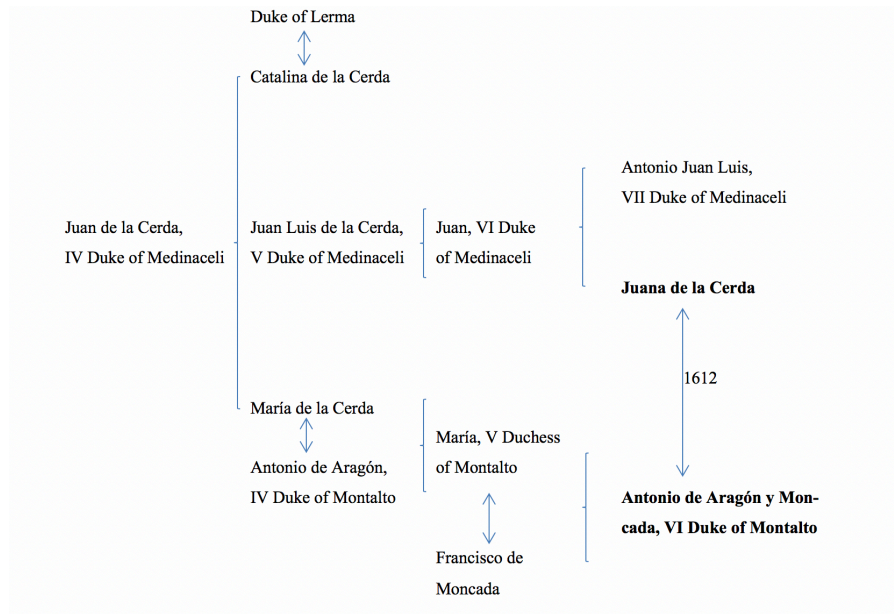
Duke of Lerma

Catalina de la Cerda

Juan de la Cerda, IV Duke of Medinaceli

Juan Luis de la Cerda, V Duke of Medinaceli

Juan, VI Duke of Medinaceli

Antonio Juan Luis, VII Duke of Medinaceli

**Juana de la Cerda**

1612

María de la Cerda

Antonio de Aragón, IV Duke of Montalto

María, V Duchess of Montalto

Francisco de Moncada

**Antonio de Aragón y Moncada, VI Duke of Montalto**